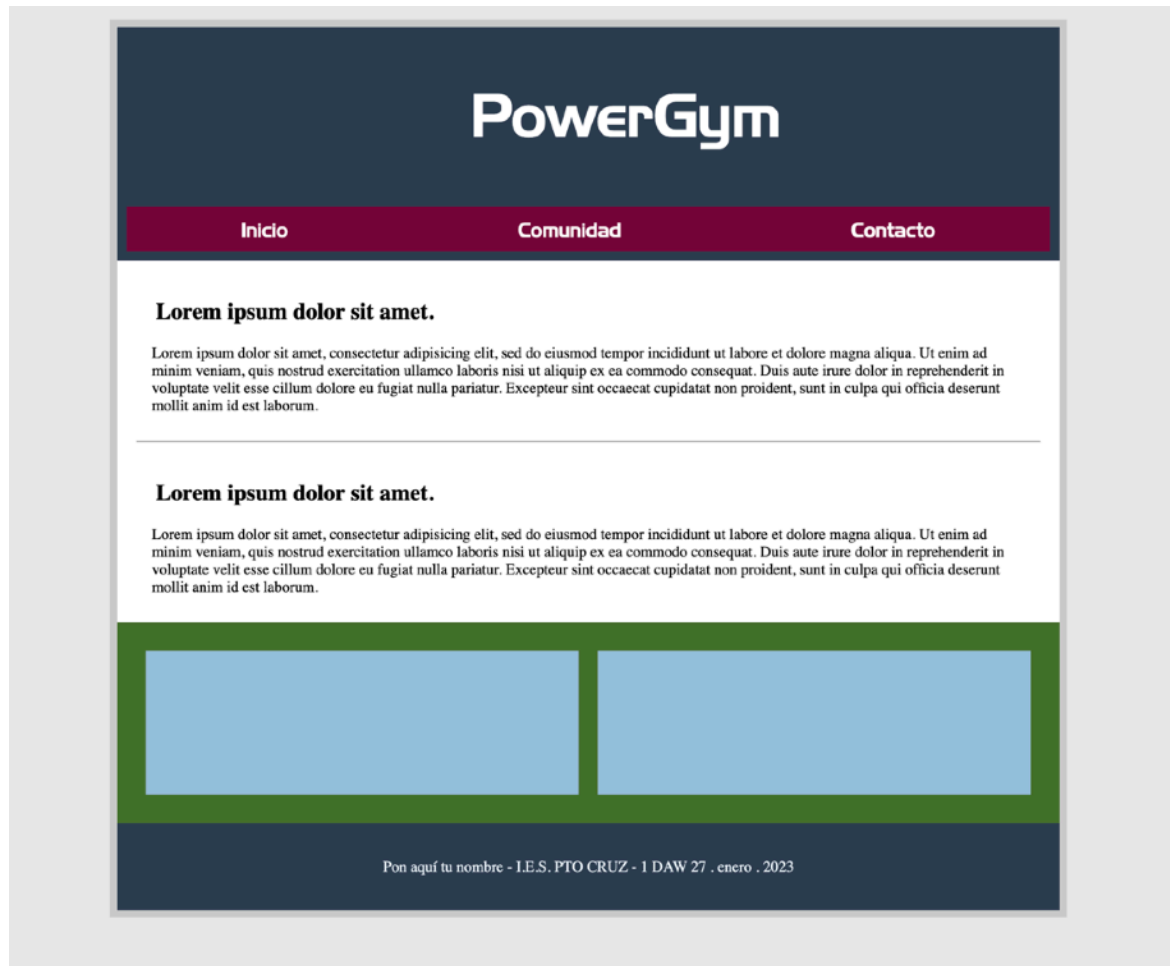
PowerGym

Inicio Comunidad Contacto

Lorem ipsum dolor sit amet.

Lorem ipsum dolor sit amet, consectetur adipisicing elit, sed do eiusmod tempor incididunt ut labore et dolore magna aliqua. Ut enim ad minim veniam, quis nostrud exercitation ullamco laboris nisi ut aliquip ex ea commodo consequat. Duis aute irure dolor in reprehenderit in voluptate velit esse cillum dolore eu fugiat nulla pariatur. Excepteur sint occaecat cupidatat non proident, sunt in culpa qui officia deserunt mollit anim id est laborum.

Lorem ipsum dolor sit amet.

Lorem ipsum dolor sit amet, consectetur adipisicing elit, sed do eiusmod tempor incididunt ut labore et dolore magna aliqua. Ut enim ad minim veniam, quis nostrud exercitation ullamco laboris nisi ut aliquip ex ea commodo consequat. Duis aute irure dolor in reprehenderit in voluptate velit esse cillum dolore eu fugiat nulla pariatur. Excepteur sint occaecat cupidatat non proident, sunt in culpa qui officia deserunt mollit anim id est laborum.

Pon aquí tu nombre - I.E.S. PTO CRUZ - 1 DAW 27 . enero . 2023